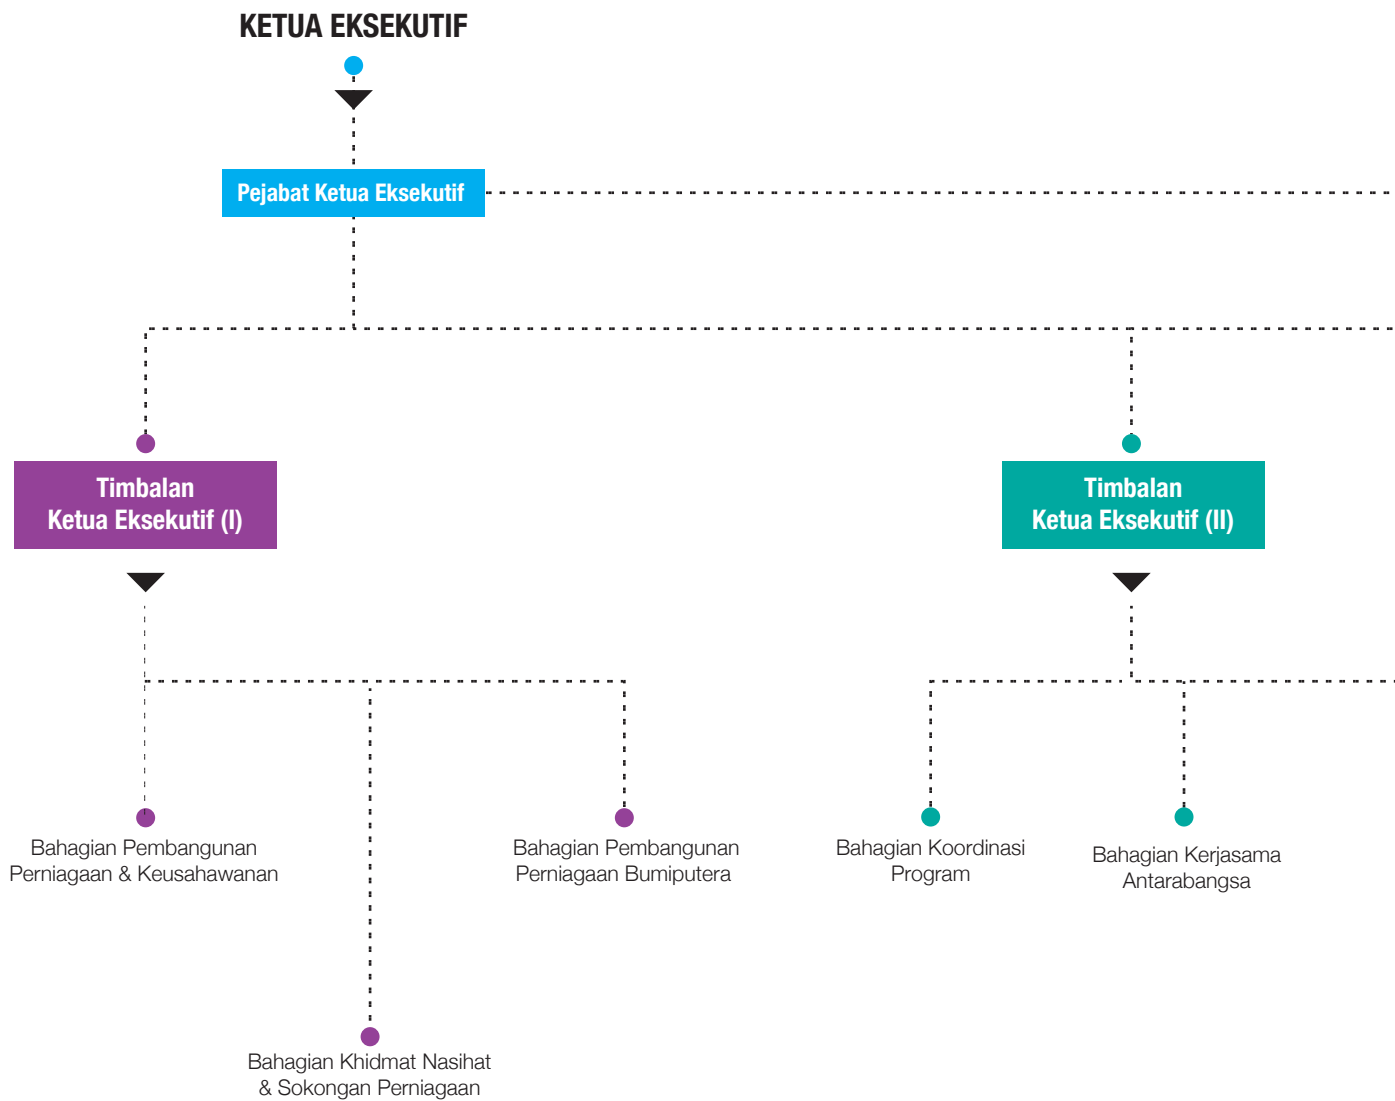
KETUA EKSEKUTIF

Pejabat Ketua Eksekutif

Timbalan Ketua Eksekutif (I)

Timbalan Ketua Eksekutif (II)

Bahagian Pembangunan Perniagaan & Keusahawanan

Bahagian Pembangunan Perniagaan Bumiputera

Bahagian Khidmat Nasihat & Sokongan Perniagaan

Bahagian Koordinasi Program

Bahagian Kerjasama Antarabangsa